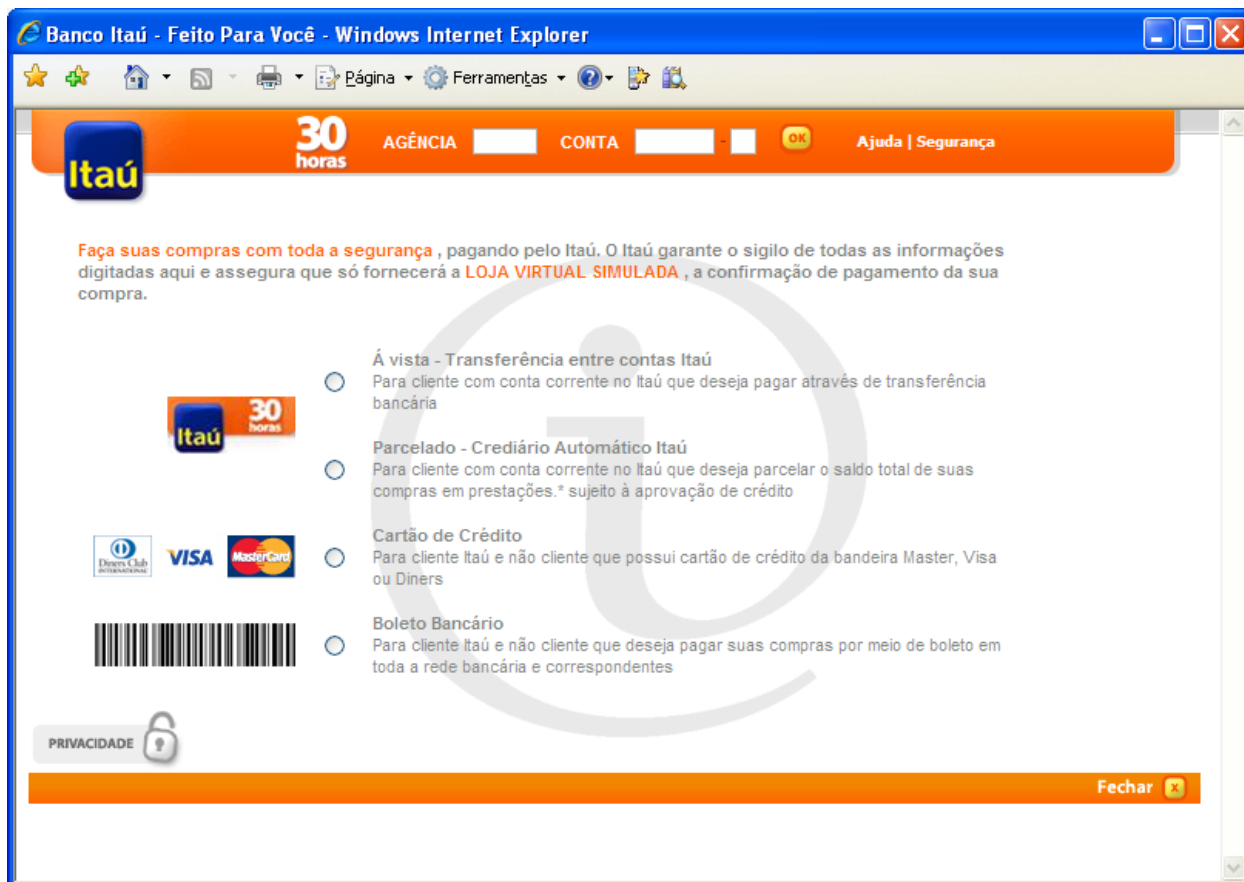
Banco Itaú - Feito Para Você - Windows Internet Explorer

Página Ferramentas

Itaú 30 horas AGÊNCIA CONTA - OK Ajuda | Segurança

Faça suas compras com toda a segurança , pagando pelo Itaú. O Itaú garante o sigilo de todas as informações digitadas aqui e assegura que só fornecerá a LOJA VIRTUAL SIMULADA , a confirmação de pagamento da sua compra.

Itaú 30 horas

Á vista - Transferência entre contas Itaú
Para cliente com conta corrente no Itaú que deseja pagar através de transferência bancária

Parcelado - Crediário Automático Itaú
Para cliente com conta corrente no Itaú que deseja parcelar o saldo total de suas compras em prestações.* sujeito à aprovação de crédito

Diners Club International VISA MasterCard

Cartão de Crédito
Para cliente Itaú e não cliente que possui cartão de crédito da bandeira Master, Visa ou Diners

Boleto Bancário
Para cliente Itaú e não cliente que deseja pagar suas compras por meio de boleto em toda a rede bancária e correspondentes

PRIVACIDADE

Fechar